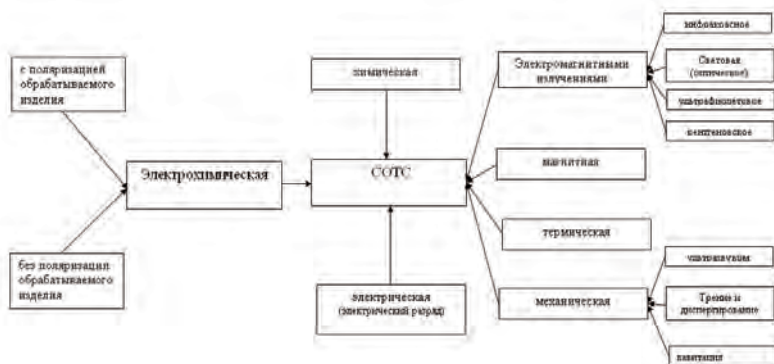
с поляризацией обрабатываемого изделия

без поляризации обрабатываемого изделия

Электрохимическая

химическая

СОТС

электрическая (электрический разряд)

Электромагнитными излучениями

инфракрасное

Световая (оптическое)

ультрафиолетовое

рентгеновское

магнитная

термическая

механическая

ультразвуком

Трение и диспергирование

кавитация